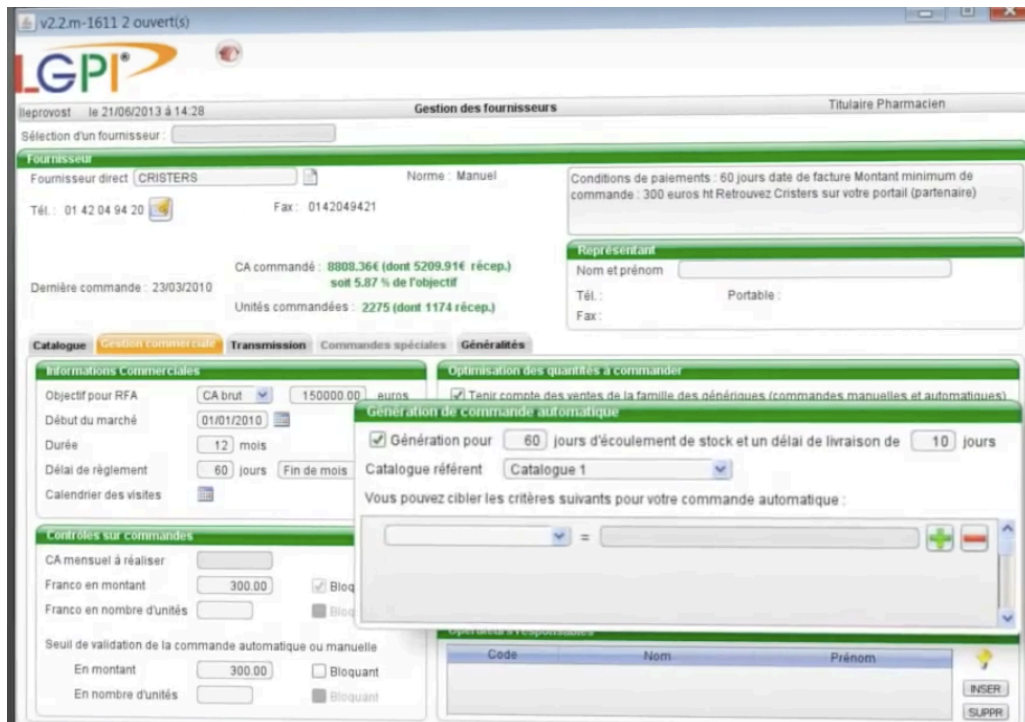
v2.2.m-1611 2 ouvert(s)

LGPI

lleprovost le 21/06/2013 à 14:28

Gestion des fournisseurs

Titulaire Pharmacien

Sélection d'un fournisseur :

Fournisseur

Fournisseur direct CRISTERS

Norme : Manuel

Conditions de paiements : 60 jours date de facture Montant minimum de commande : 300 euros ht Retrouvez Cristers sur votre portail (partenaire)

Tél. : 01 42 04 94 20

Fax : 0142049421

Représentant

Nom et prénom

Tél. :

Portable :

Fax :

Dernière commande : 23/03/2010

CA commandé : 8808.36€ (dont 5209.91€ récep.) soit 5.87 % de l'objectif

Unités commandées : 2275 (dont 1174 récep.)

Catalogue | Gestion commerciale | Transmission | Commandes spéciales | Généralités

Informations Commerciales

Objectif pour RFA CA brut 150000.00 euros

Début du marché 01/01/2010

Durée 12 mois

Délai de règlement 60 jours Fin de mois

Calendrier des visites

Optimisation des quantités à commander

Tenir compte des ventes de la famille des génériques (commandes manuelles et automatiques)

Génération de commande automatique

Génération pour 60 jours d'écoulement de stock et un délai de livraison de 10 jours

Catalogue référent Catalogue 1

Vous pouvez cibler les critères suivants pour votre commande automatique :

=

Controles sur commandes

CA mensuel à réaliser

Franco en montant 300.00 Bloq

Franco en nombre d'unités Bloq

Seuil de validation de la commande automatique ou manuelle

En montant 300.00 Bloquant

En nombre d'unités Bloquant

Code | Nom | Prénom

INSER

SUPPR